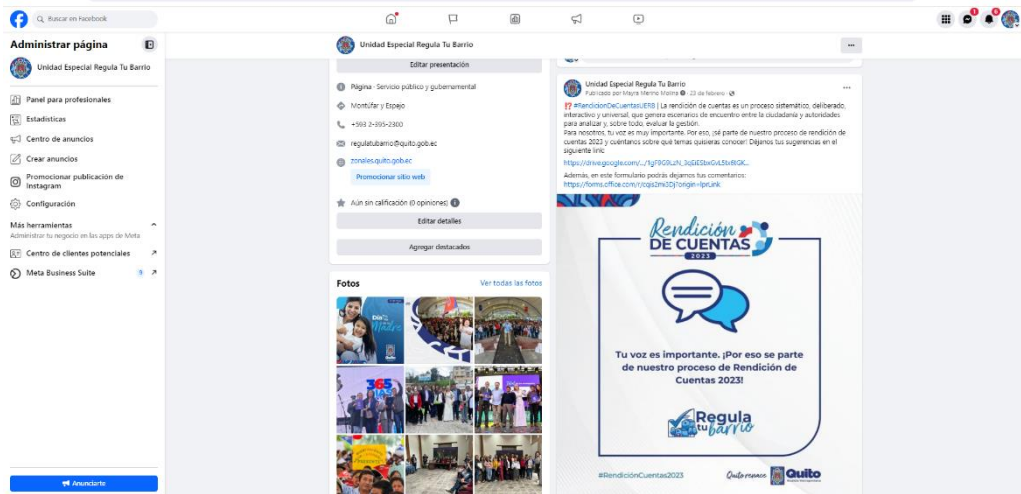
Buscar en Facebook

Administrar página

Unidad Especial Regula Tu Barrio

Panel para profesionales

Estadísticas

Centro de anuncios

Crear anuncios

Promocionar publicación de Instagram

Configuración

Más herramientas

Administrar tu negocio en las apps de Meta

Centro de clientes potenciales

Meta Business Suite

Anunciarte

Unidad Especial Regula Tu Barrio

Editar presentación

Página · Servicio público y gubernamental

Montúfar y Espejo

+593 2-395-2300

regulatubarrio@quito.gob.ec

zonales.quito.gob.ec

Promocionar sitio web

Aún sin calificación (0 opiniones)

Editar detalles

Agregar destacados

Fotos

Ver todas las fotos

Unidad Especial Regula Tu Barrio

Publicado por Mayra Merino Molina · 23 de febrero ·

⁉️#RendicionDeCuentasUERB | La rendición de cuentas es un proceso sistemático, deliberado, interactivo y universal, que genera escenarios de encuentro entre la ciudadanía y autoridades para analizar y, sobre todo, evaluar la gestión.

Para nosotros, tu voz es muy importante. Por eso, ¡sé parte de nuestro proceso de rendición de cuentas 2023 y cuéntanos sobre qué temas quisieras conocer! Déjanos tus sugerencias en el siguiente link:

https://drive.google.com/.../1gF9G9LzN_3qjEESbxGvL5tx8tGK...

Además, en este formulario podrás dejarnos tus comentarios:

https://forms.office.com/r/cqis2mi3Dj?origin=lprLink

Rendición DE CUENTAS 2023

Tu voz es importante. ¡Por eso se parte de nuestro proceso de Rendición de Cuentas 2023!

Regula tu barrio

#RendiciónCuentas2023

Quito renace Quito